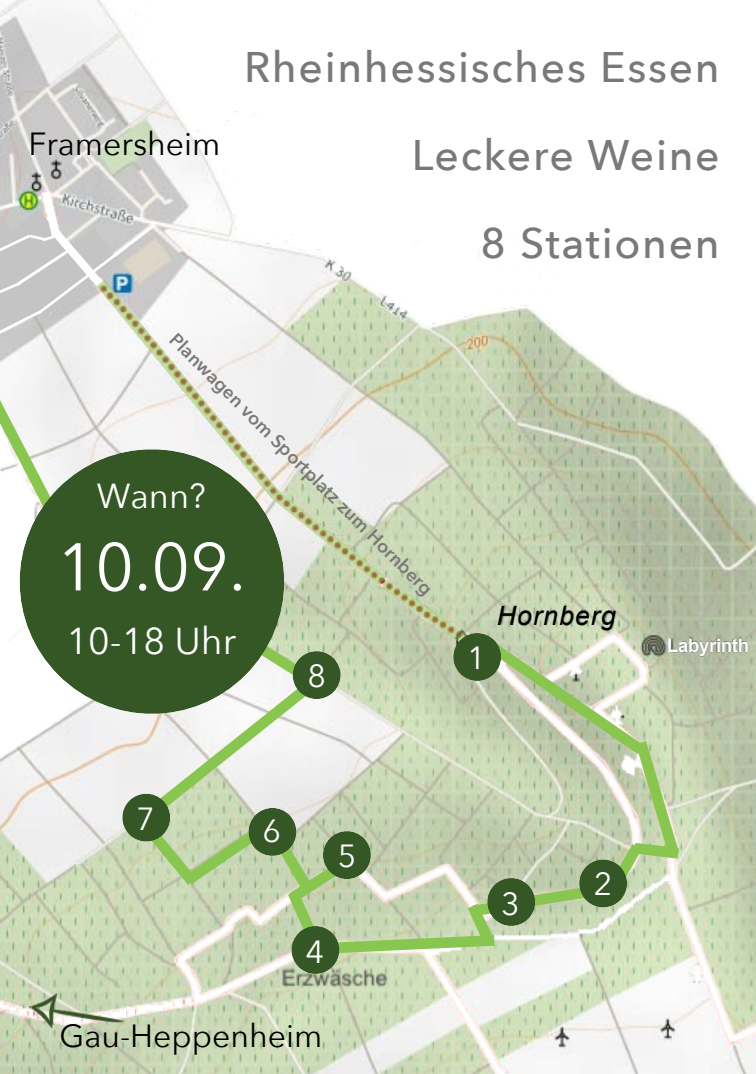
Rheinhessisches Essen

Leckere Weine

8 Stationen

Framersheim

Kirchstraße

P

K 30

L414

200

Planwagen vom Sportplatz zum Hornberg

Wann?

10.09.

10-18 Uhr

Hornberg

Labyrinth

1

2

3

4

5

6

7

8

Erzwäsche

Gau-Heppenheim